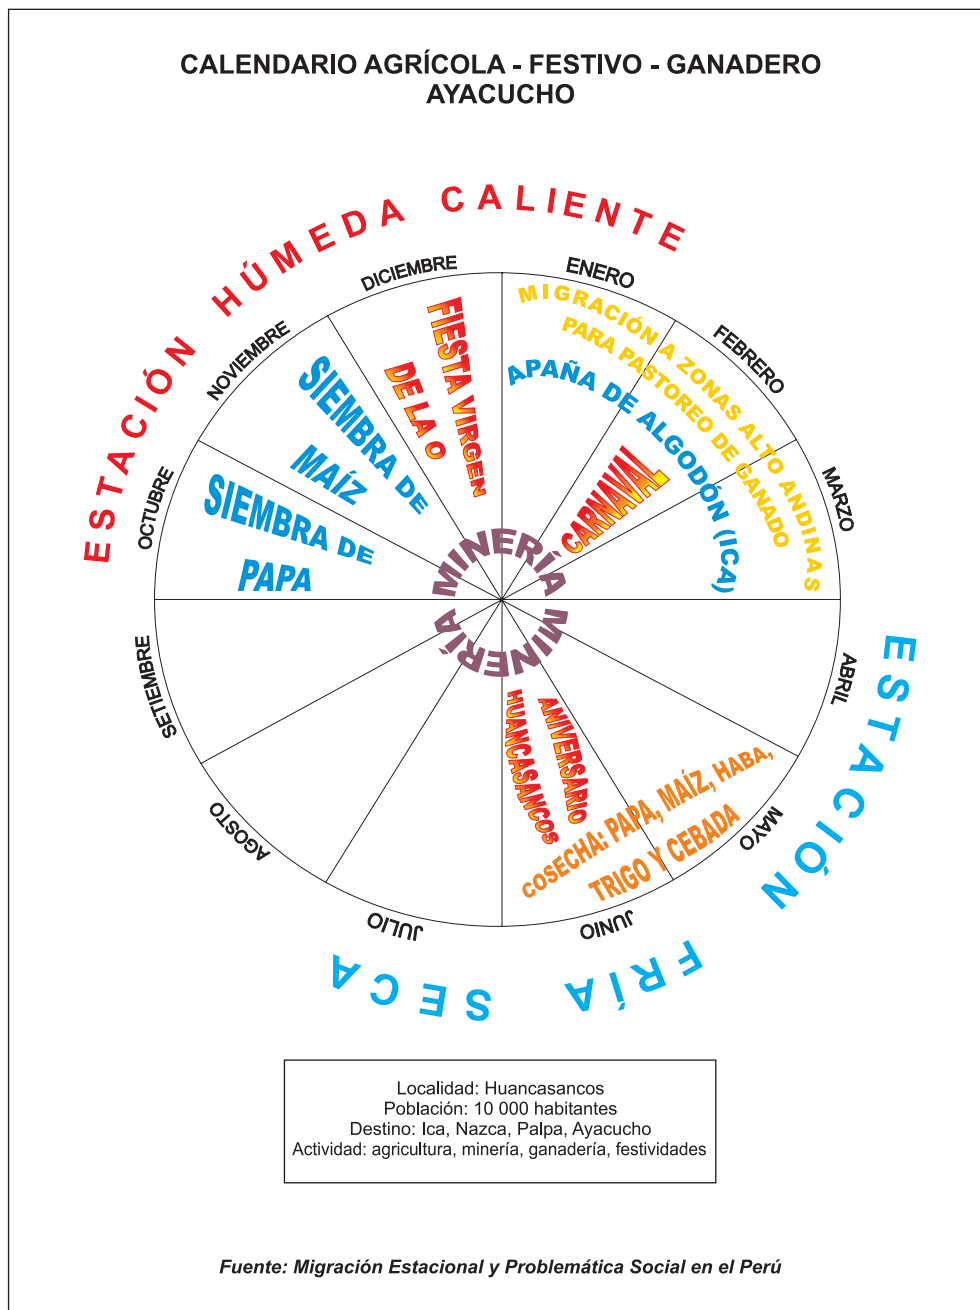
CALENDARIO AGRÍCOLA - FESTIVO - GANADERO
AYACUCHO

ESTACIÓN HÚMEDA CALIENTE

DICIEMBRE
ENERO
FEBRERO
MARZO
ABRIL
MAYO
JUNIO
JULIO
AGOSTO
SETIEMBRE
OCTUBRE
NOVIEMBRE

MIGRACIÓN A ZONAS ALTO ANDINAS PARA PASTOREO DE GANADO

APAÑA DE ALGODÓN (ICA)

CARNAVAL

FIESTA VIRGEN DE LA O

SIEMBRA DE MAÍZ

SIEMBRA DE PAPA

MINERÍA

MINERÍA

ANIVERSARIO HUANCASANCOS

COSECHA: PAPA, MAÍZ, HABA, TRIGO Y CEBADA

ESTACIÓN FRÍA SECA

Localidad: Huancasancos
Población: 10 000 habitantes
Destino: Ica, Nazca, Palpa, Ayacucho
Actividad: agricultura, minería, ganadería, festividades

Fuente: Migración Estacional y Problemática Social en el Perú